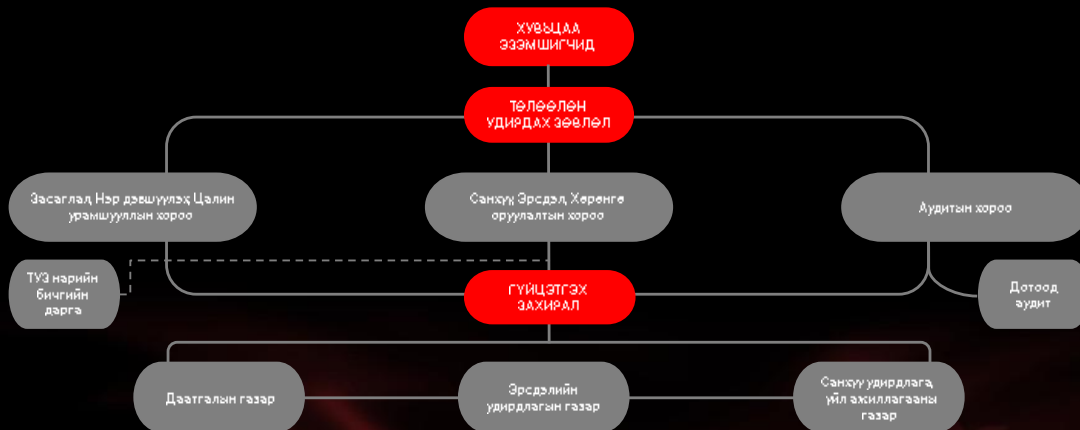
ХУВЬЦАА ЭЗЭМШИГЧИД

ТӨЛӨӨЛӨН УДИРДАХ ЗӨВЛӨЛ

Засаглал, Нэр дэвшүүлэх, Цалин урамшууллын хороо

Санхүү, Эрсдэл, Хөрөнгө оруулалтын хороо

Аудитын хороо

ТУЗ нарийн бичгийн дарга

ГҮЙЦЭТГЭХ ЗАХИРАЛ

Дотоод аудит

Даатгалын газар

Эрсдэлийн удирдлагын газар

Санхүү удирдлага, үйл ажиллагааны газар